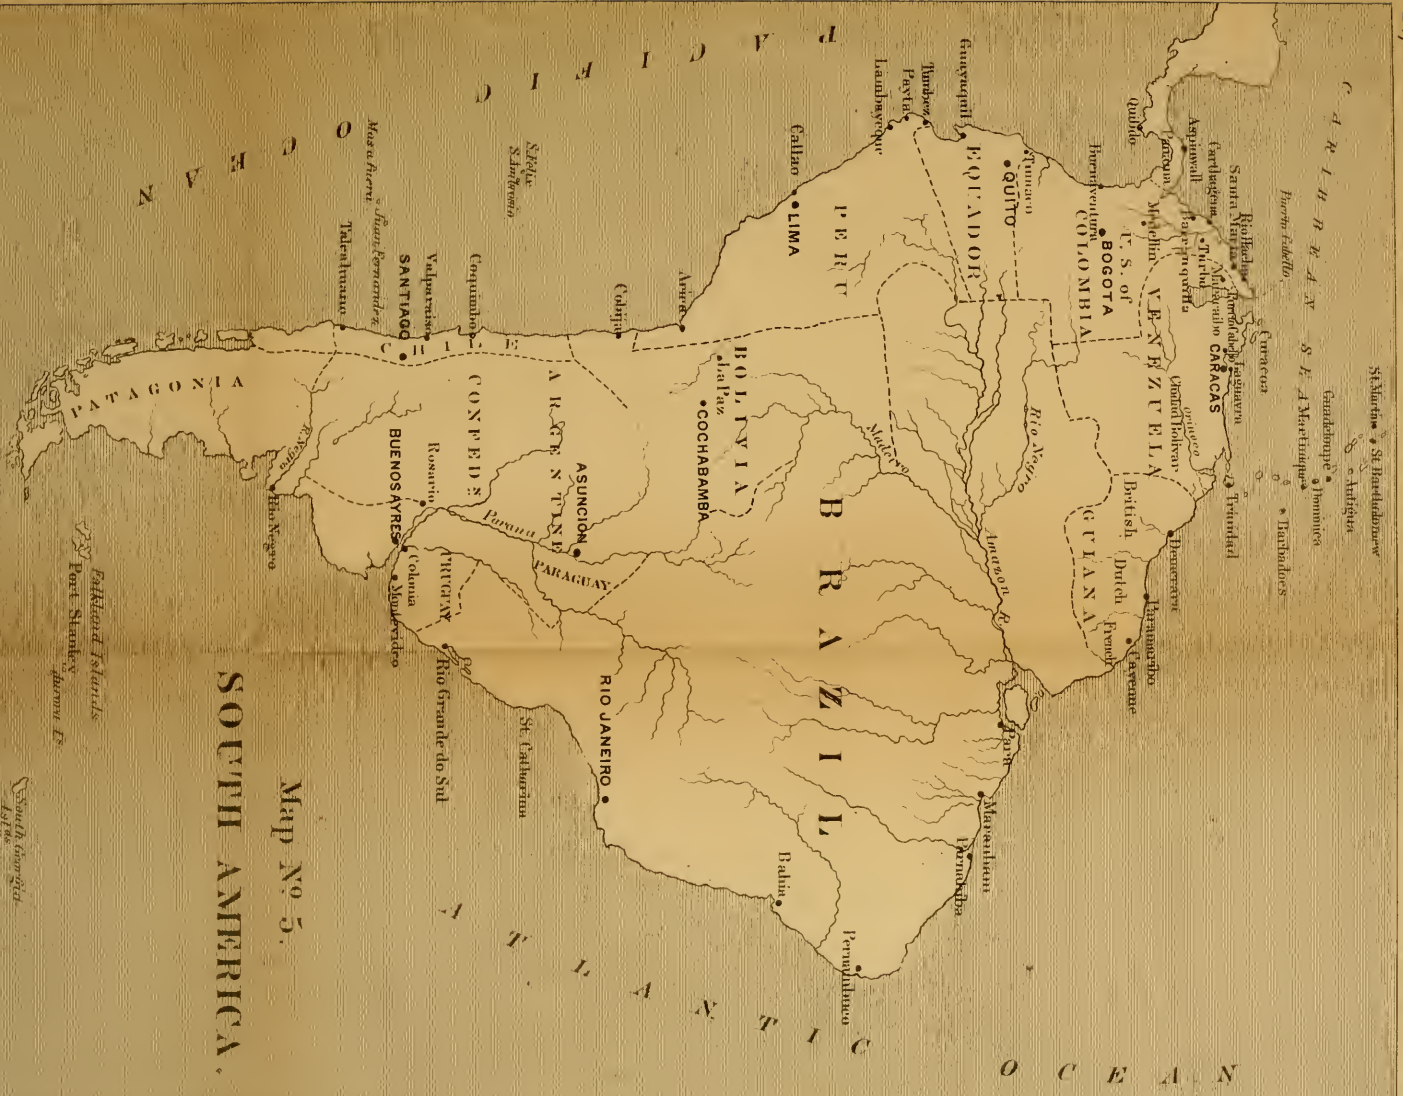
Map No 5.
SOUTH AMERICA.

CARIBBEAN SEA
PACIFIC OCEAN
ATLANTIC OCEAN

St Martin
St Bartholomew
Antigua
Guadaloupe
Dominica
Martinique
Barbadoes
Trinidad
Curacao
Puerto Cabello
Rio Hacha
Santa Marta
Carthagena
Aspinwall
Panama
Quibdo
Maracaibo
Laguayra
CARACAS
Ciudad Bolivar
Barranquilla
Turbo
Medellin
Buenaventura
U. S. of COLOMBIA
BOGOTA
VENEZUELA
Rio Negro
British
Dutch
French
GUIANA
Demerara
Paramaribo
Cayenne
Tumaco
QUITO
ECUADOR
Guayaquil
Tumbes
Payta
Lambayeque
PERU
LIMA
Callao
Arica
Cobija
Madeira
Amazon R.
Para
Maranham
Parnahiba
Pernambuco
Bahia
BRAZIL
BOLIVIA
La Paz
COCHABAMBA
ASUNCION
PARAGUAY
Parana
ARGENTINE CONFED.
CHILE
Coquimbo
Valparaiso
SANTIAGO
Talcahuano
S.Felix
S.Ambrosio
Juan Fernandez
Mas a fuera
Rosario
BUENOS AYRES
Colonia
Montevideo
URUGUAY
Rio Grande do Sul
St. Catharina
RIO JANEIRO
R. Negro
Rio Negro
PATAGONIA
Falkland Islands
Port Stanley
Aurora Is.
South Georgia Islds